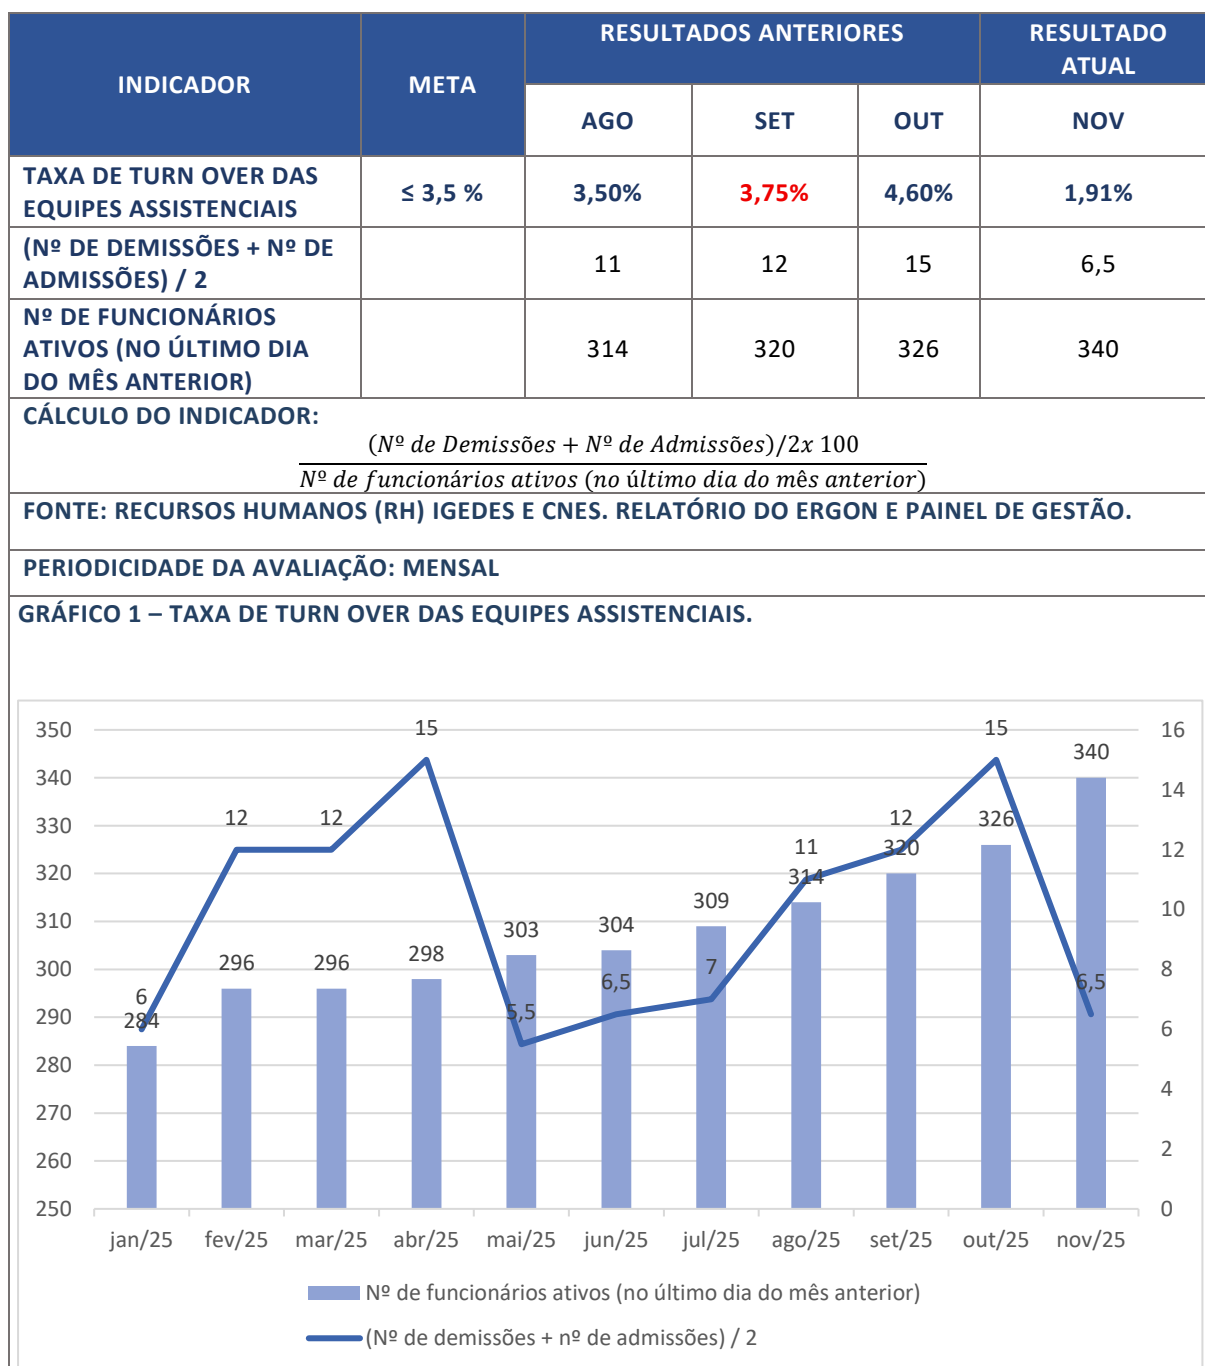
| INDICADOR | META | RESULTADOS ANTERIORES | | | RESULTADO ATUAL |
|---|---|---|---|---|---|
| | | AGO | SET | OUT | NOV |
| TAXA DE TURN OVER DAS EQUIPES ASSISTENCIAIS | ≤ 3,5 % | 3,50% | 3,75% | 4,60% | 1,91% |
| (Nº DE DEMISSÕES + Nº DE ADMISSÕES) / 2 | | 11 | 12 | 15 | 6,5 |
| Nº DE FUNCIONÁRIOS ATIVOS (NO ÚLTIMO DIA DO MÊS ANTERIOR) | | 314 | 320 | 326 | 340 |

CÁLCULO DO INDICADOR:

$\frac{(Nº\ de\ Demissões + Nº\ de\ Admissões)/2x\ 100}{Nº\ de\ funcionários\ ativos\ (no\ último\ dia\ do\ mês\ anterior)}$

FONTE: RECURSOS HUMANOS (RH) IGEDES E CNES. RELATÓRIO DO ERGON E PAINEL DE GESTÃO.

PERIODICIDADE DA AVALIAÇÃO: MENSAL

GRÁFICO 1 – TAXA DE TURN OVER DAS EQUIPES ASSISTENCIAIS.

350
340
330
320
310
300
290
280
270
260
250

16
14
12
10
8
6
4
2
0

6 284
12 296
12 296
15 298
5,5 303
6,5 304
7 309
11 314
12 320
15 326
6,5 340

jan/25 fev/25 mar/25 abr/25 mai/25 jun/25 jul/25 ago/25 set/25 out/25 nov/25

Nº de funcionários ativos (no último dia do mês anterior)
(Nº de demissões + nº de admissões) / 2